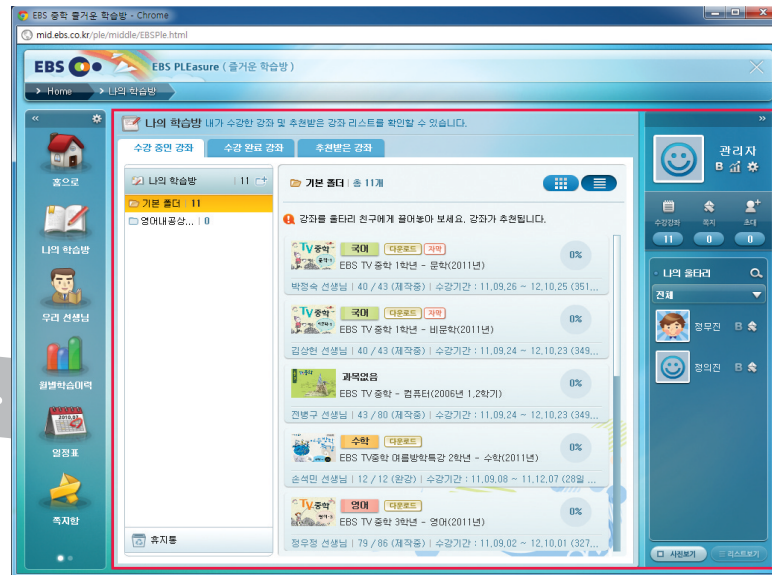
EBS 중학 즐거운 학습방 - Chrome

mid.ebs.co.kr/ple/middle/EBSPle.html

EBS PLEasure ( 즐거운 학습방 )

Home
나의 학습방

홈으로
나의 학습방
우리 선생님
월별학습이력
일정표
족지함

나의 학습방 내가 수강한 강좌 및 추천받은 강좌 리스트를 확인할 수 있습니다.

수강 중인 강좌
수강 완료 강좌
추천받은 강좌

나의 학습방 | 11
기본 폴더 | 11
영어내공상... | 0

휴지통

기본 폴더 | 총 11개

강좌를 폴더리 친구에게 끌어놓아 보세요. 강좌가 추천됩니다.

국어 다운로드 자막
EBS TV 중학 1학년 - 문학(2011년)
0%
박정숙 선생님 | 40 / 43 (제작중) | 수강기간 : 11,09,26 ~ 12,10,25 (351...

국어 다운로드 자막
EBS TV 중학 1학년 - 비문학(2011년)
0%
김상현 선생님 | 40 / 43 (제작중) | 수강기간 : 11,09,24 ~ 12,10,23 (349...

과목없음
EBS TV 중학 - 컴퓨터(2006년 1,2학기)
0%
전병구 선생님 | 43 / 80 (제작중) | 수강기간 : 11,09,24 ~ 12,10,23 (349...

수학 다운로드
EBS TV중학 여름방학특강 2학년 - 수학(2011년)
0%
송석민 선생님 | 12 / 12 (완강) | 수강기간 : 11,09,08 ~ 11,12,07 (28일 ...

영어 다운로드
EBS TV 중학 3학년 - 영어(2011년)
0%
정우정 선생님 | 79 / 86 (제작중) | 수강기간 : 11,09,02 ~ 12,10,01 (327...

관리자
B
수강강좌 쪽지 초대
11 0 0

나의 폴더리
전체
정무진 B
정의진 B

사진보기
리스트보기